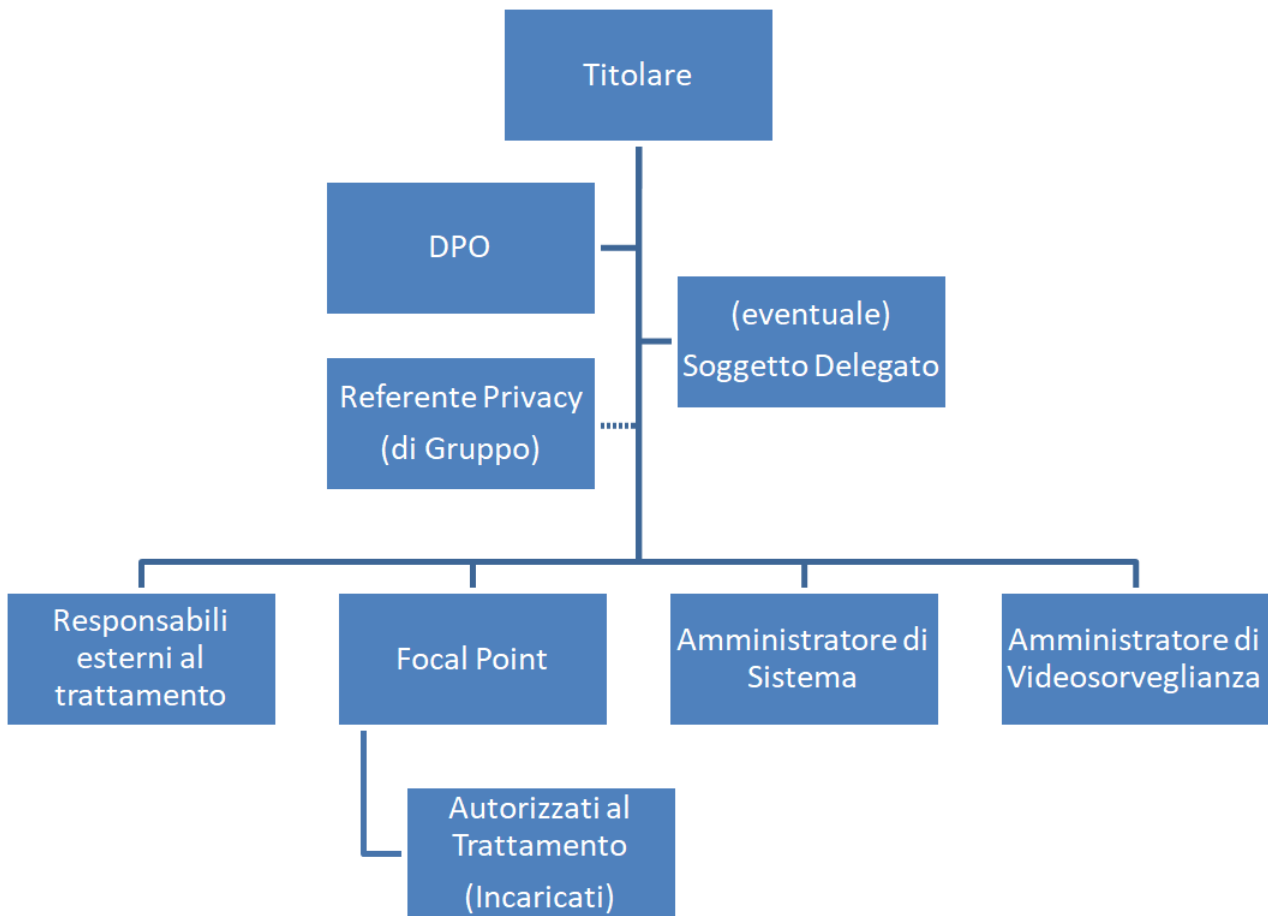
Titolare

DPO

(eventuale)
Soggetto Delegato

Referente Privacy
(di Gruppo)

Responsabili esterni al trattamento

Focal Point

Amministratore di Sistema

Amministratore di Videosorveglianza

Autorizzati al Trattamento
(Incaricati)